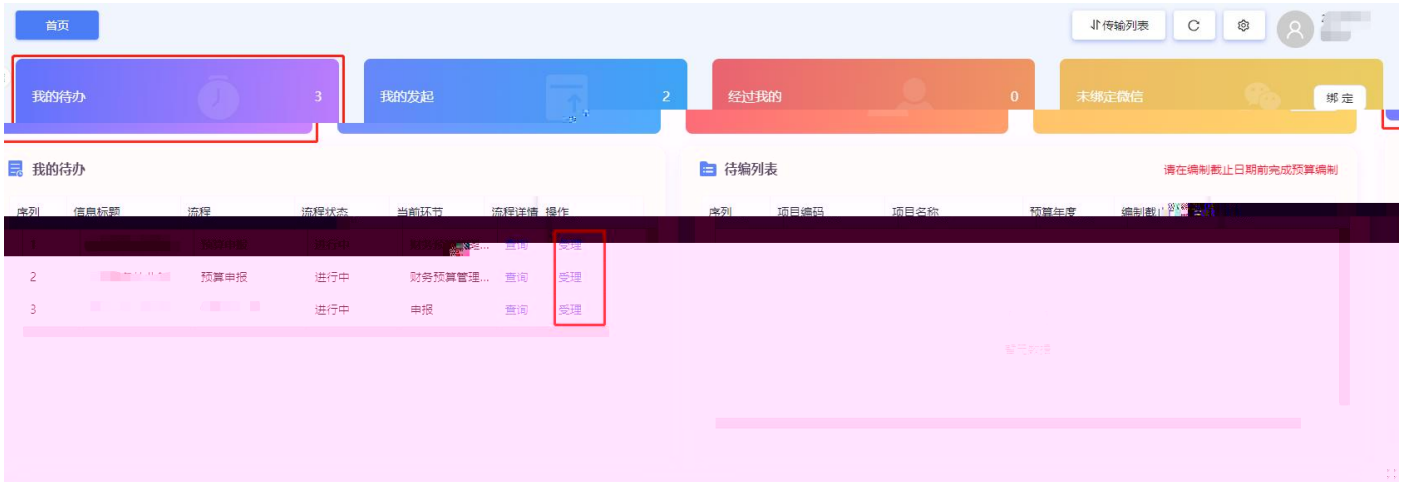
首页

传输列表

我的待办 3

我的发起 2

经过我的 0

未绑定微信 绑定

我的待办

| 序列 | 信息标题 | 流程 | 流程状态 | 当前环节 | 流程详情 | 操作 |
|---|---|---|---|---|---|---|
| 1 | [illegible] | 预算申报 | 进行中 | 财务预算管理... | 查询 | 受理 |
| 2 | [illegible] | 预算申报 | 进行中 | 财务预算管理... | 查询 | 受理 |
| 3 | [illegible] | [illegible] | 进行中 | 申报 | 查询 | 受理 |

待编列表

请在编制截止日期前完成预算编制

| 序列 | 项目编码 | 项目名称 | 预算年度 | 编制截止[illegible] |
|---|---|---|---|---|

暂无数据